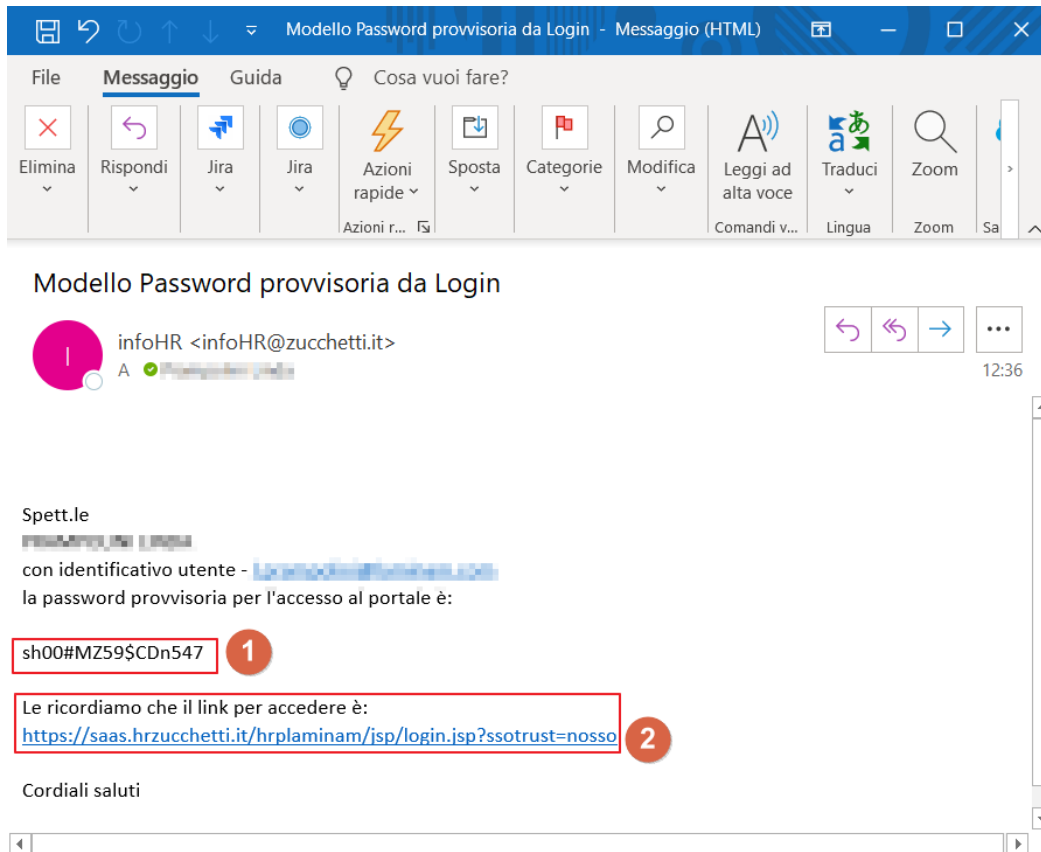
Modello Password provvisoria da Login - Messaggio (HTML)

File Messaggio Guida Cosa vuoi fare?

Elimina
Rispondi
Jira
Jira
Azioni rapide
Azioni r...
Sposta
Categorie
Modifica
Leggi ad alta voce
Comandi v...
Traduci
Lingua
Zoom
Zoom
Sa

Modello Password provvisoria da Login

I
infoHR <infoHR@zucchetti.it>
A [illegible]
12:36

Spett.le
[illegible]
con identificativo utente - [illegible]
la password provvisoria per l'accesso al portale è:

sh00#MZ59$CDn547
1

Le ricordiamo che il link per accedere è:
https://saas.hrzucchetti.it/hrplaminam/jsp/login.jsp?ssotrust=nosso
2

Cordiali saluti